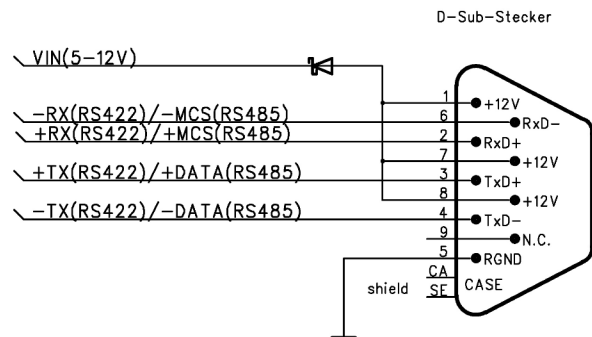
D-Sub-Stecker

VIN(5-12V)

-RX(RS422)/-MCS(RS485)

+RX(RS422)/+MCS(RS485)

+TX(RS422)/+DATA(RS485)

-TX(RS422)/-DATA(RS485)

1 +12V
6 RxD-
2 RxD+
7 +12V
3 TxD+
8 +12V
4 TxD-
9 N.C.
5 RGND
CA CASE
shield SE